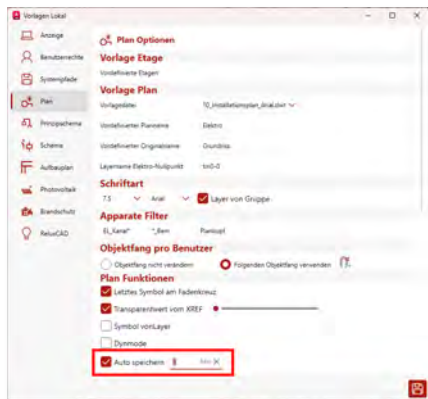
Vorlagen Lokal

Anzeige
Benutzerrechte
Systempfade
Plan
Prinzipschema
Schema
Aufbauplan
Photovoltaik
Brandschutz
ReluxCAD

Plan Optionen

Vorlage Etage

Vordefinierte Etagen

Vorlage Plan

Vorlagedatei | T0_Installationsplan_Arial.dwt
Vordefinierter Planname | Elektro
Vordefinierter Originalname | Grundriss
Layername Elektro-Nullpunkt | tol-0

Schriftart

7.5 Arial Layer von Gruppe

Apparate Filter

EL_Kanal* | *_Rem | Planlupt

Objektfang pro Benutzer

Objektfang nicht verändern
Folgenden Objektfang verwenden

Plan Funktionen

Letztes Symbol am Fadenkreuz
Transparenzwert vom XREF
Symbol vonLayer
Dynmode
Auto speichern 8 Min